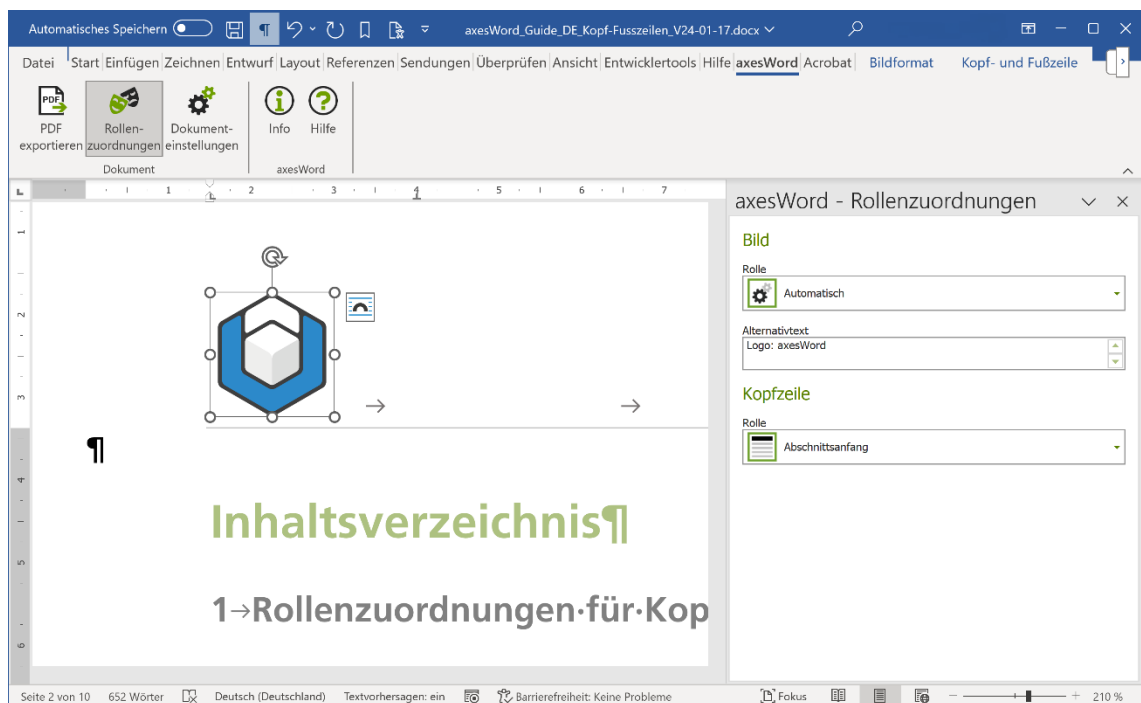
Automatisches Speichern axesWord_Guide_DE_Kopf-Fusszeilen_V24-01-17.docx

Datei Start Einfügen Zeichnen Entwurf Layout Referenzen Sendungen Überprüfen Ansicht Entwicklertools Hilfe axesWord Acrobat Bildformat Kopf- und Fußzeile

PDF exportieren Rollenzuordnungen Dokumenteinstellungen Info Hilfe

Dokument axesWord

axesWord - Rollenzuordnungen

Bild

Rolle

Automatisch

Alternativtext

Logo: axesWord

Kopfzeile

Rolle

Abschnittsanfang

¶

Inhaltsverzeichnis¶

1→Rollenzuordnungen·für·Kop

Seite 2 von 10 652 Wörter Deutsch (Deutschland) Textvorhersagen: ein Barrierefreiheit: Keine Probleme Fokus 210 %